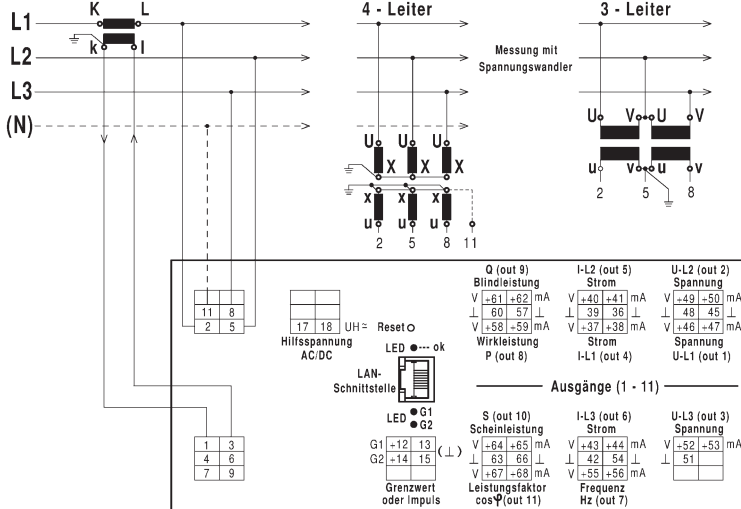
L1
L2
L3
(N)
K
L
k
l

4 - Leiter
3 - Leiter
Messung mit Spannungswandler

U X U X U X
x u x u x u
2 5 8 11

U V U V
u v v
2 5 8

11 8
2 5

17 18 UH≃ Reset ○
Hilfsspannung AC/DC

LED ●--- ok
LAN-Schnittstelle
LED ● G1 ● G2

| 1 | 3 |
|---|---|
| 4 | 6 |
| 7 | 9 |

G1 +12 13
G2 +14 15 (⊥)
Grenzwert oder Impuls

Q (out 9)
Blindleistung
V +61 +62 mA
⊥ 60 57 ⊥
V +58 +59 mA
Wirkleistung
P (out 8)

I-L2 (out 5)
Strom
V +40 +41 mA
⊥ 39 36 ⊥
V +37 +38 mA
Strom
I-L1 (out 4)

U-L2 (out 2)
Spannung
V +49 +50 mA
⊥ 48 45 ⊥
V +46 +47 mA
Spannung
U-L1 (out 1)

Ausgänge (1 - 11)

S (out 10)
Scheinleistung
V +64 +65 mA
⊥ 63 66 ⊥
V +67 +68 mA
Leistungsfaktor
cos φ (out 11)

I-L3 (out 6)
Strom
V +43 +44 mA
⊥ 42 54 ⊥
V +55 +56 mA
Frequenz
Hz (out 7)

U-L3 (out 3)
Spannung
V +52 +53 mA
⊥ 51